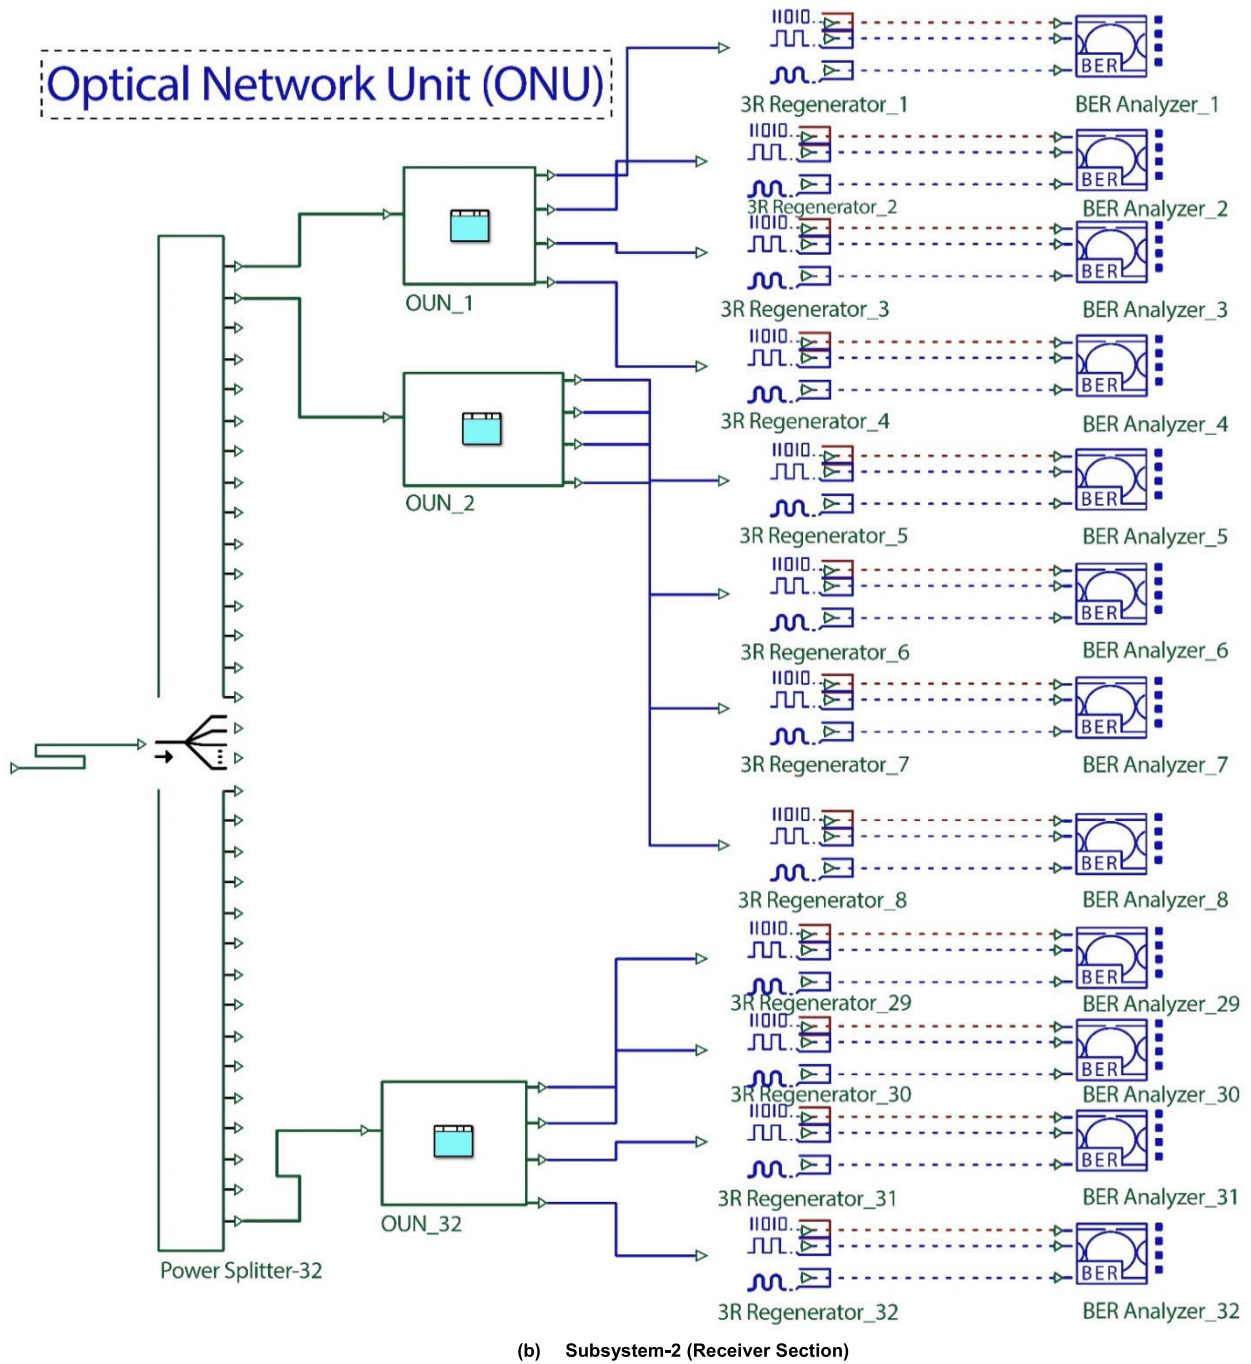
Optical Network Unit (ONU)

11010
BER
3R Regenerator_1
BER Analyzer_1

11010
BER
3R Regenerator_2
BER Analyzer_2

11010
BER
3R Regenerator_3
BER Analyzer_3

OUN_1

11010
BER
3R Regenerator_4
BER Analyzer_4

11010
BER
3R Regenerator_5
BER Analyzer_5

OUN_2

11010
BER
3R Regenerator_6
BER Analyzer_6

11010
BER
3R Regenerator_7
BER Analyzer_7

11010
BER
3R Regenerator_8
BER Analyzer_8

11010
BER
3R Regenerator_29
BER Analyzer_29

11010
BER
3R Regenerator_30
BER Analyzer_30

11010
BER
3R Regenerator_31
BER Analyzer_31

OUN_32

11010
BER
3R Regenerator_32
BER Analyzer_32

Power Splitter-32

(b) Subsystem-2 (Receiver Section)